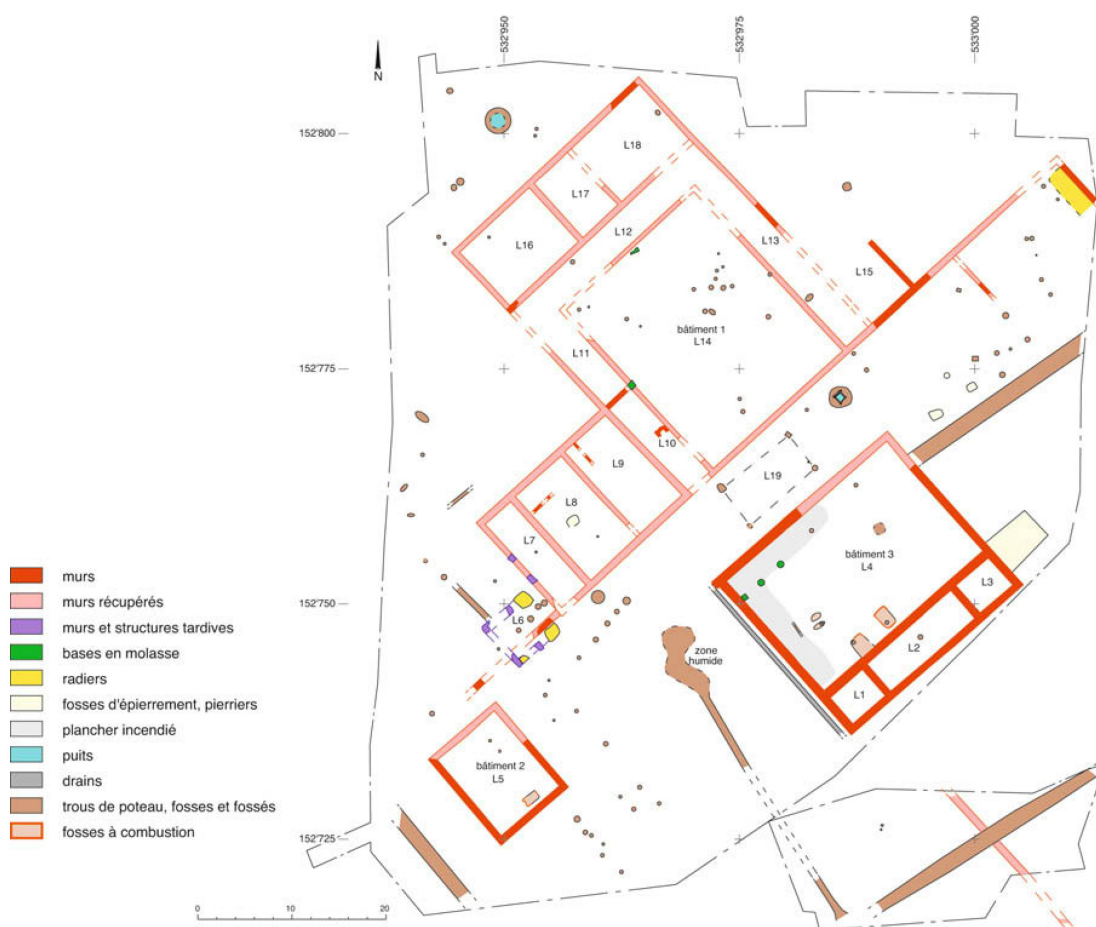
532'950
532'975
533'000
N
152'800
152'775
152'750
152'725
L18
L17
L16
L12
L13
L15
bâtiment 1
L14
L11
L10
L9
L8
L7
L6
L19
bâtiment 3
L4
L3
L2
L1
zone humide
bâtiment 2
L5
0
10
20
murs
murs récupérés
murs et structures tardives
bases en molasse
radiers
fosses d'épierrement, pierriers
plancher incendié
puits
drains
trous de poteau, fosses et fossés
fosses à combustion